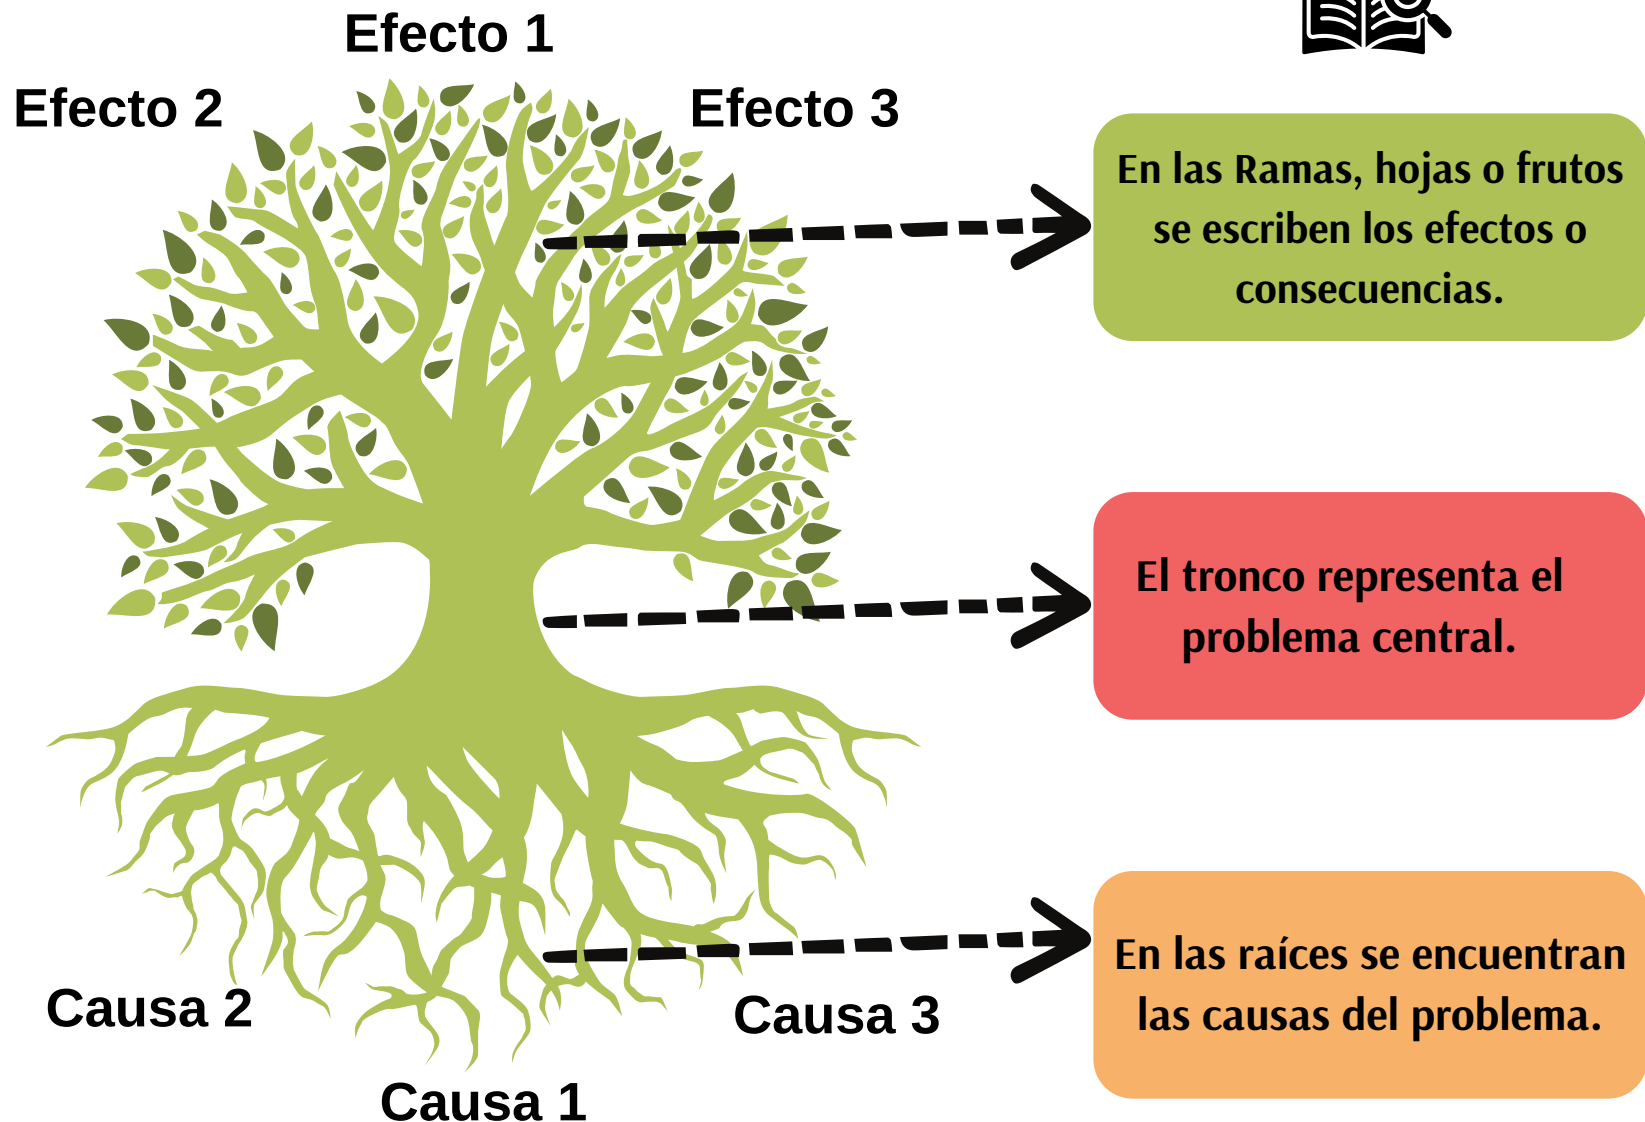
Efecto 1

Efecto 2

Efecto 3

En las Ramas, hojas o frutos se escriben los efectos o consecuencias.

El tronco representa el problema central.

En las raíces se encuentran las causas del problema.

Causa 2

Causa 3

Causa 1